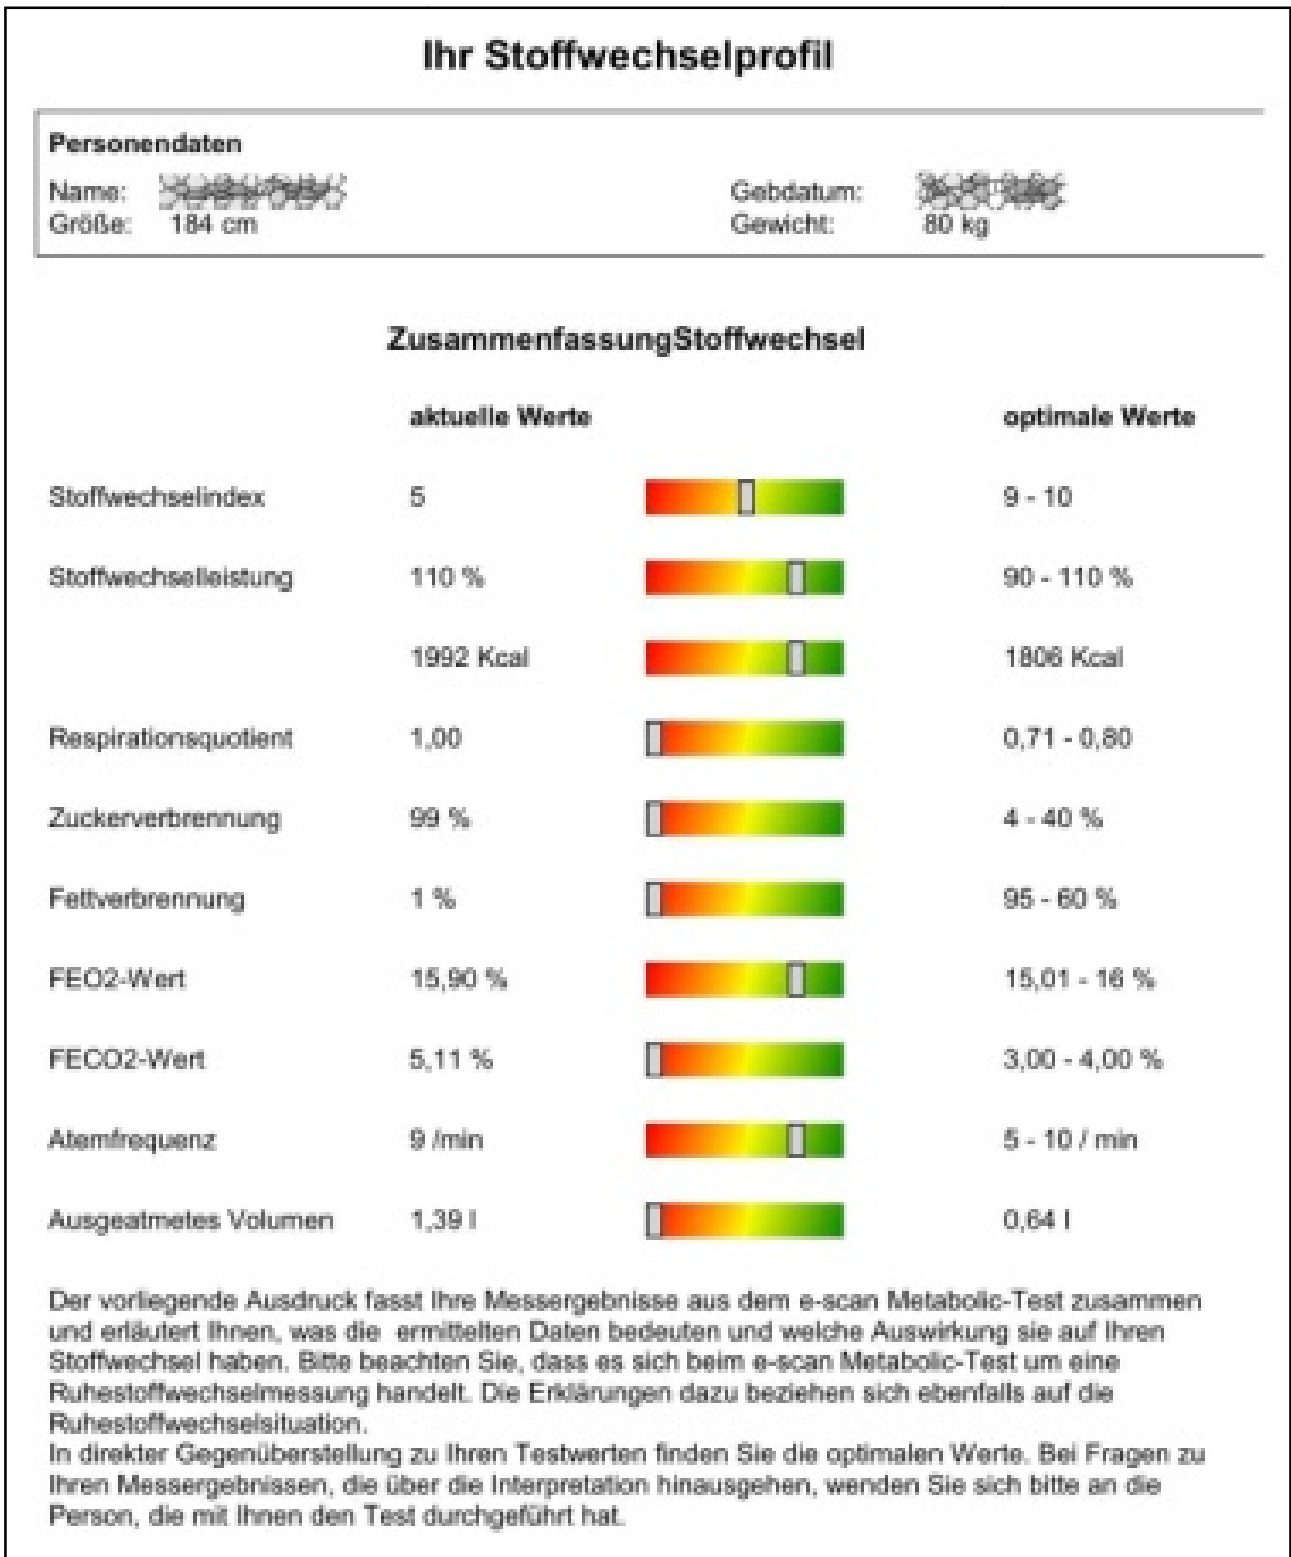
Ihr Stoffwechselprofil

Personendaten
Name: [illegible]
Größe: 184 cm
Gebdatum: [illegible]
Gewicht: 80 kg

ZusammenfassungStoffwechsel

| | aktuelle Werte | optimale Werte |
|---|---|---|
| Stoffwechselindex | 5 | 9 - 10 |
| Stoffwechselleistung | 110 % | 90 - 110 % |
| | 1992 Kcal | 1806 Kcal |
| Respirationsquotient | 1,00 | 0,71 - 0,80 |
| Zuckerverbrennung | 99 % | 4 - 40 % |
| Fettverbrennung | 1 % | 95 - 60 % |
| FEO2-Wert | 15,90 % | 15,01 - 16 % |
| FECO2-Wert | 5,11 % | 3,00 - 4,00 % |
| Atemfrequenz | 9 /min | 5 - 10 / min |
| Ausgeatmetes Volumen | 1,39 l | 0,64 l |

Der vorliegende Ausdruck fasst Ihre Messergebnisse aus dem e-scan Metabolic-Test zusammen und erläutert Ihnen, was die ermittelten Daten bedeuten und welche Auswirkung sie auf Ihren Stoffwechsel haben. Bitte beachten Sie, dass es sich beim e-scan Metabolic-Test um eine Ruhestoffwechselmessung handelt. Die Erklärungen dazu beziehen sich ebenfalls auf die Ruhestoffwechselsituation.
In direkter Gegenüberstellung zu Ihren Testwerten finden Sie die optimalen Werte. Bei Fragen zu Ihren Messergebnissen, die über die Interpretation hinausgehen, wenden Sie sich bitte an die Person, die mit Ihnen den Test durchgeführt hat.